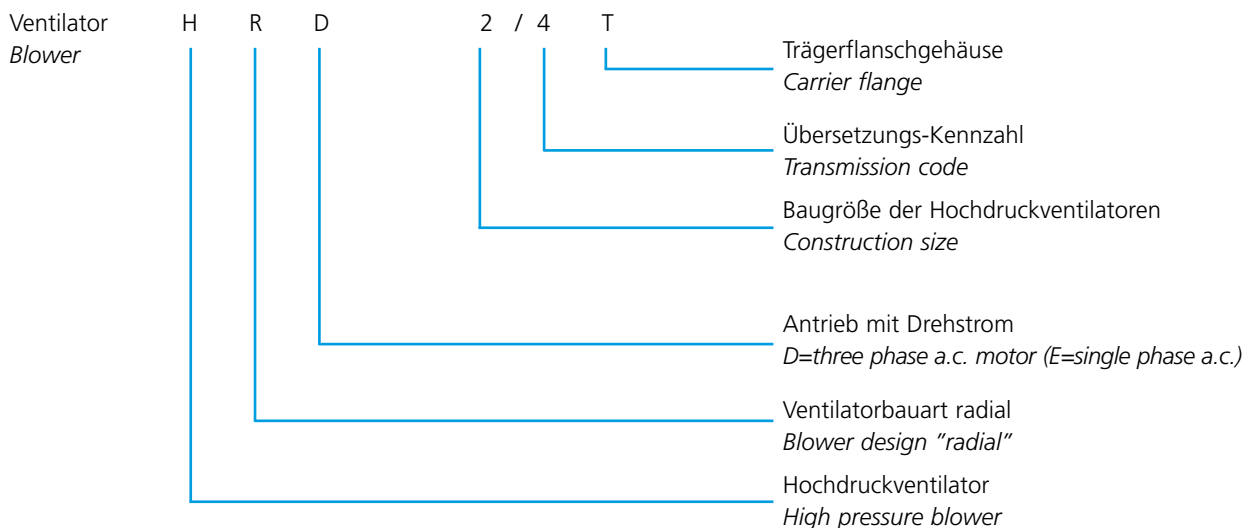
Ventilator
*Blower*

H R D 2 / 4 T

Trägerflanschgehäuse
*Carrier flange*

Übersetzungs-Kennzahl
*Transmission code*

Baugröße der Hochdruckventilatoren
*Construction size*

Antrieb mit Drehstrom
*D=three phase a.c. motor (E=single phase a.c.)*

Ventilatorbauart radial
*Blower design "radial"*

Hochdruckventilator
*High pressure blower*